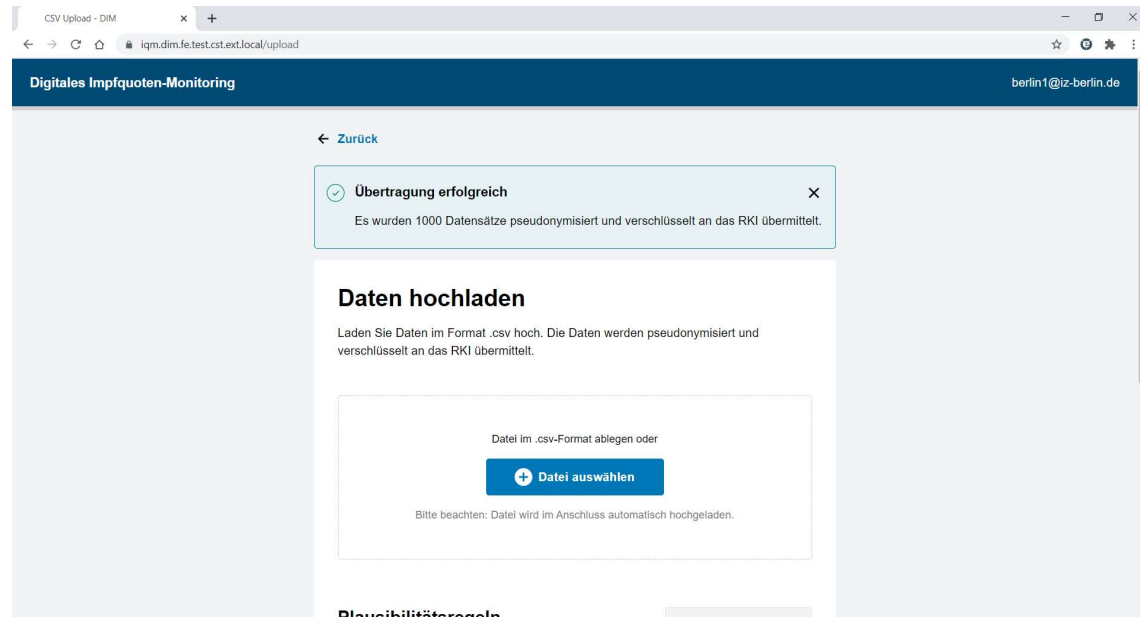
CSV Upload - DIM

iqm.dim.fe.test.cst.ext.local/upload

Digitales Impfquoten-Monitoring

berlin1@iz-berlin.de

← Zurück

Übertragung erfolgreich

Es wurden 1000 Datensätze pseudonymisiert und verschlüsselt an das RKI übermittelt.

Daten hochladen

Laden Sie Daten im Format .csv hoch. Die Daten werden pseudonymisiert und verschlüsselt an das RKI übermittelt.

Datei im .csv-Format ablegen oder

Datei auswählen

Bitte beachten: Datei wird im Anschluss automatisch hochgeladen.

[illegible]